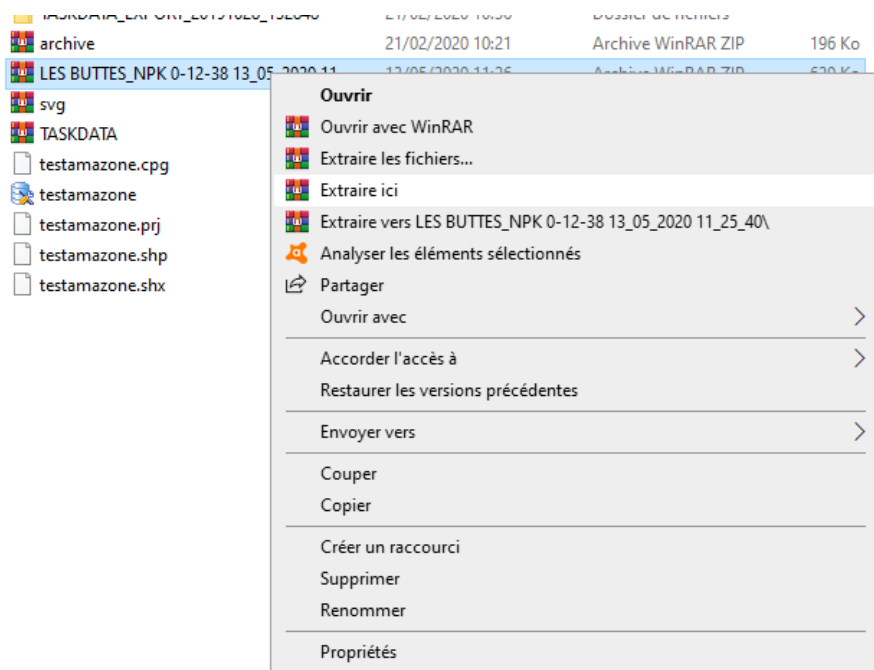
TASKDATA_EXPORT_20191026_152640 21/02/2020 10:50 Dossier de fichiers
archive 21/02/2020 10:21 Archive WinRAR ZIP 196 Ko
LES BUTTES_NPK 0-12-38 13_05_2020 11 13/05/2020 11:26 Archive WinRAR ZIP 620 Ko
svg
TASKDATA
testamazone.cpg
testamazone
testamazone.prj
testamazone.shp
testamazone.shx

Ouvrir
Ouvrir avec WinRAR
Extraire les fichiers...
Extraire ici
Extraire vers LES BUTTES_NPK 0-12-38 13_05_2020 11_25_40\
Analyser les éléments sélectionnés
Partager
Ouvrir avec
Accorder l'accès à
Restaurer les versions précédentes
Envoyer vers
Couper
Copier
Créer un raccourci
Supprimer
Renommer
Propriétés